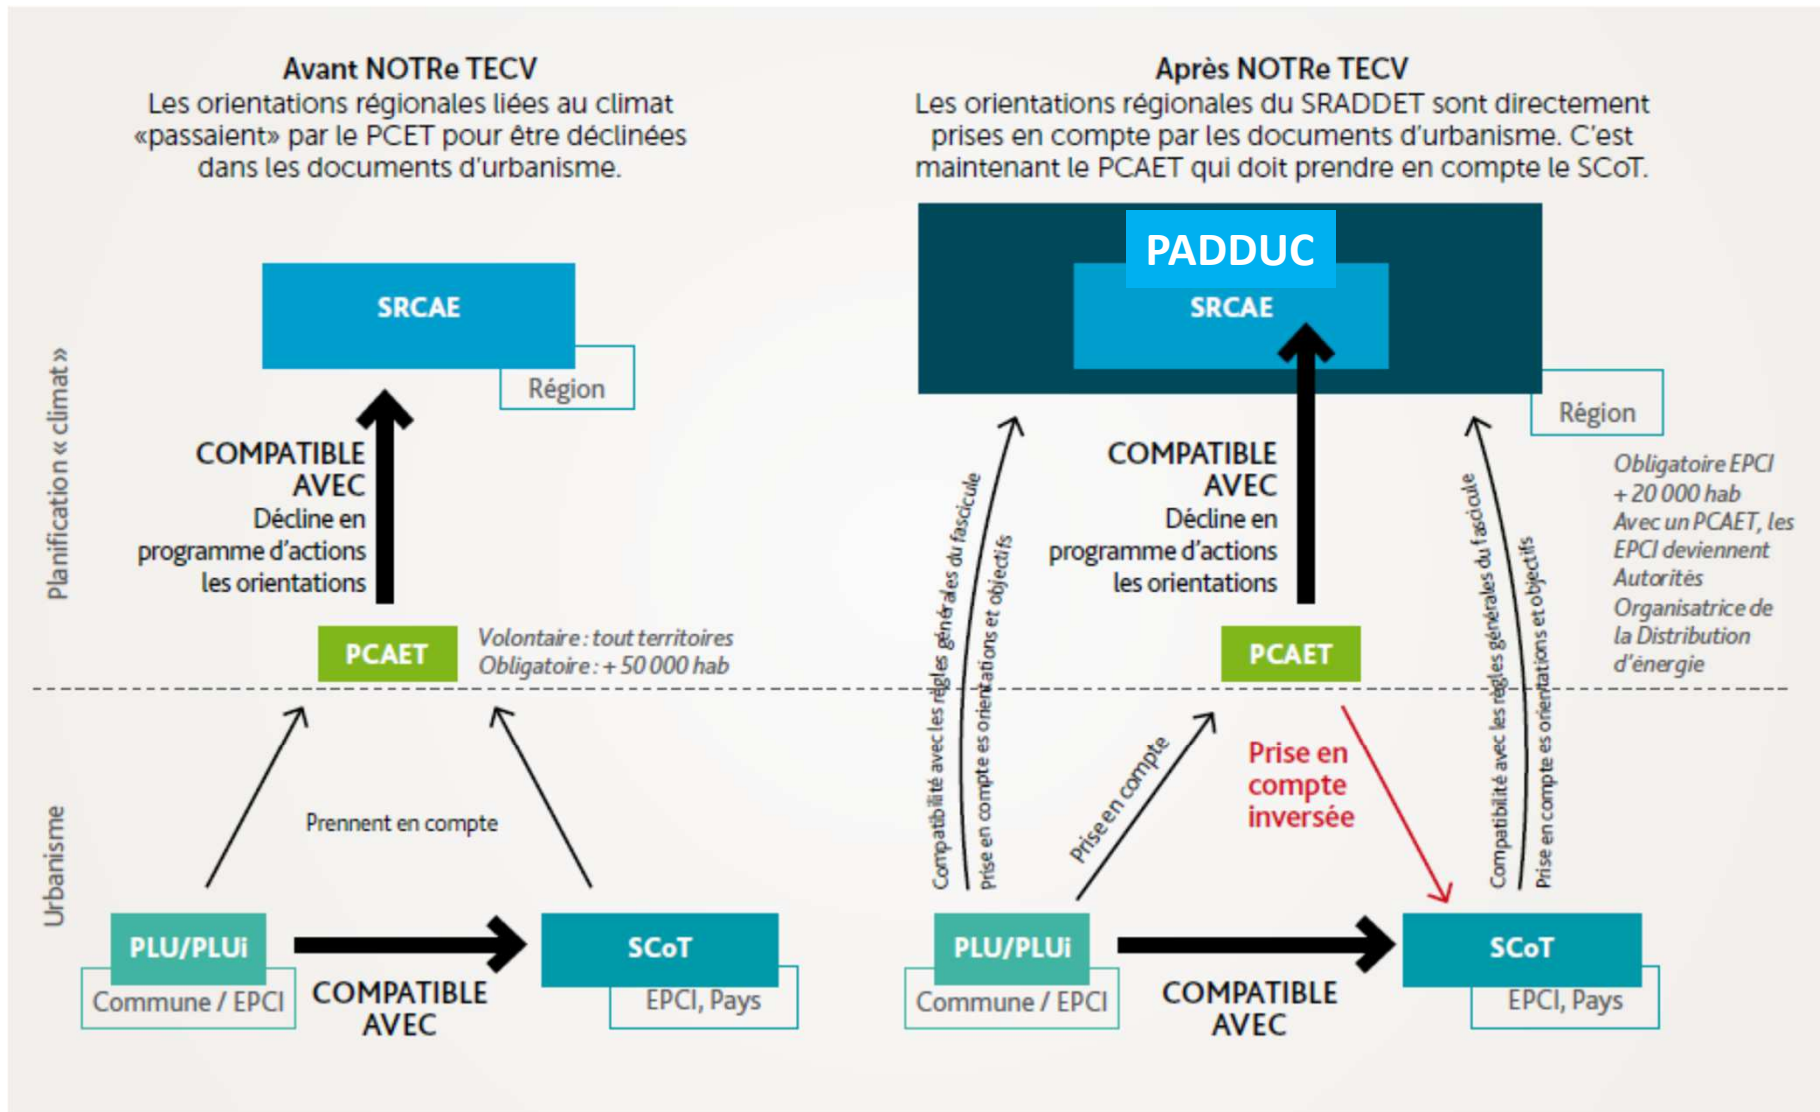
Avant NOTRe TECV
Les orientations régionales liées au climat «passaient» par le PCET pour être déclinées dans les documents d'urbanisme.

Planification « climat »

SRCAE
Région

COMPATIBLE AVEC
Décline en programme d'actions les orientations

PCAET
Volontaire : tout territoires
Obligatoire : + 50 000 hab

Urbanisme

Prennent en compte

PLU/PLUi
Commune / EPCI
COMPATIBLE AVEC
SCoT
EPCI, Pays

Après NOTRe TECV
Les orientations régionales du SRADDET sont directement prises en compte par les documents d'urbanisme. C'est maintenant le PCAET qui doit prendre en compte le SCoT.

PADDUC
SRCAE
Région

Obligatoire EPCI + 20 000 hab
Avec un PCAET, les EPCI deviennent Autorités Organisatrice de la Distribution d'énergie

Compatibilité avec les règles générales du fascicule
Prise en compte es orientations et objectifs

COMPATIBLE AVEC
Décline en programme d'actions les orientations

PCAET

Prise en compte

Prise en compte inversée

Compatibilité avec les règles générales du fascicule
Prise en compte es orientations et objectifs

PLU/PLUi
Commune / EPCI
COMPATIBLE AVEC
SCoT
EPCI, Pays